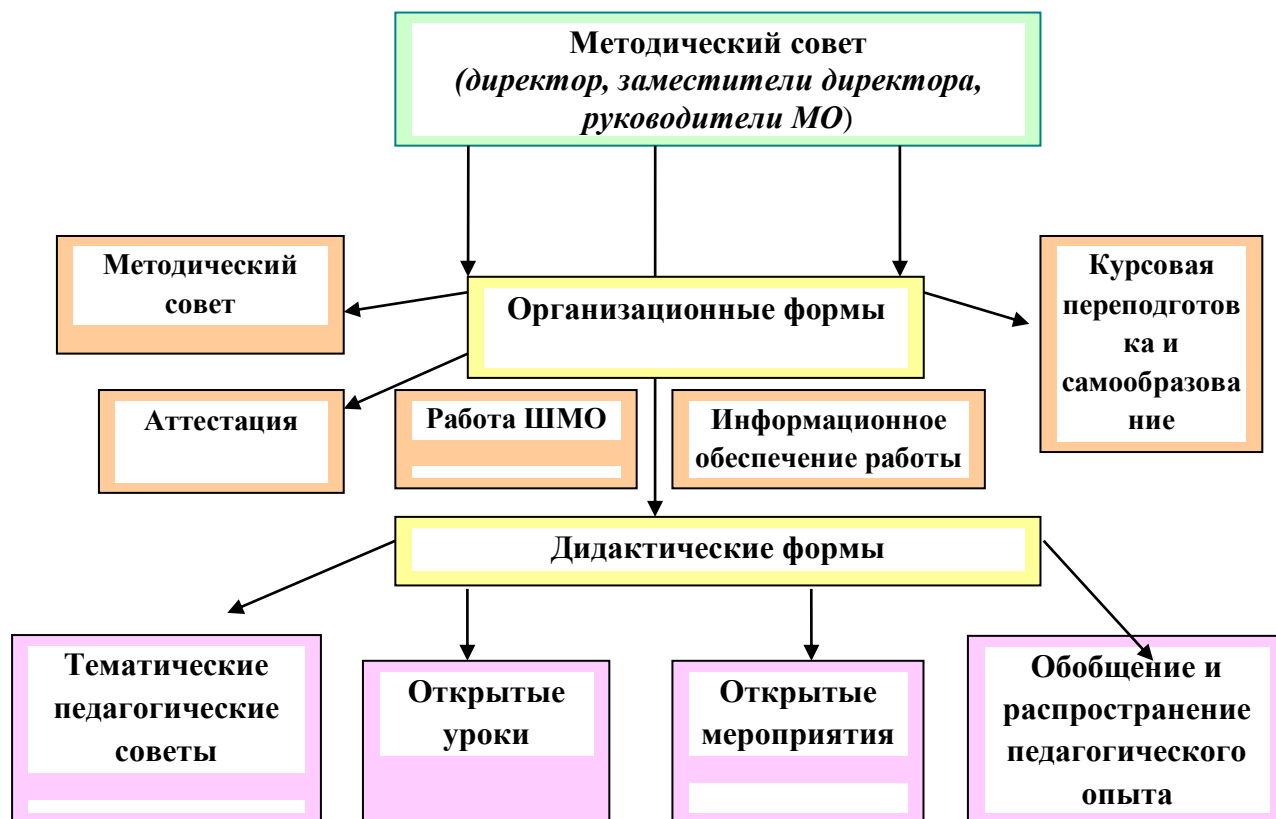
Методический совет
(директор, заместители директора, руководители МО)

Методический совет

Организационные формы

Курсовая переподготовка и самообразование

Аттестация

Работа ШМО

Информационное обеспечение работы

Дидактические формы

Тематические педагогические советы

Открытые уроки

Открытые мероприятия

Обобщение и распространение педагогического опыта